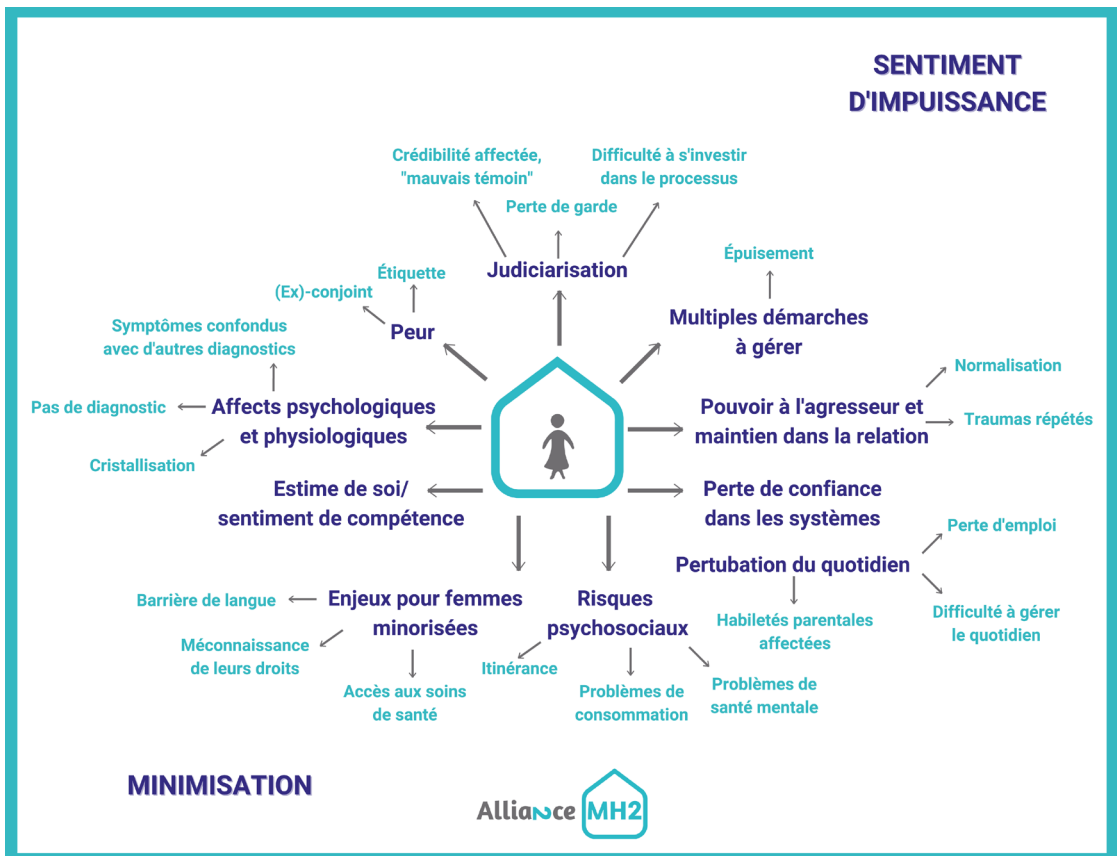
SENTIMENT D'IMPUISSANCE

Crédibilité affectée, "mauvais témoin"

Difficulté à s'investir dans le processus

Perte de garde

Judiciarisation

Épuisement

Multiples démarches à gérer

Étiquette

(Ex)-conjoint

Peur

Symptômes confondus avec d'autres diagnostics

Pas de diagnostic

Affects psychologiques et physiologiques

Cristallisation

Pouvoir à l'agresseur et maintien dans la relation

Normalisation

Traumas répétés

Estime de soi/ sentiment de compétence

Perte de confiance dans les systèmes

Pertubation du quotidien

Perte d'emploi

Difficulté à gérer le quotidien

Habiletés parentales affectées

Barrière de langue

Enjeux pour femmes minorisées

Méconnaissance de leurs droits

Accès aux soins de santé

Risques psychosociaux

Itinérance

Problèmes de consommation

Problèmes de santé mentale

MINIMISATION

Alliance MH2